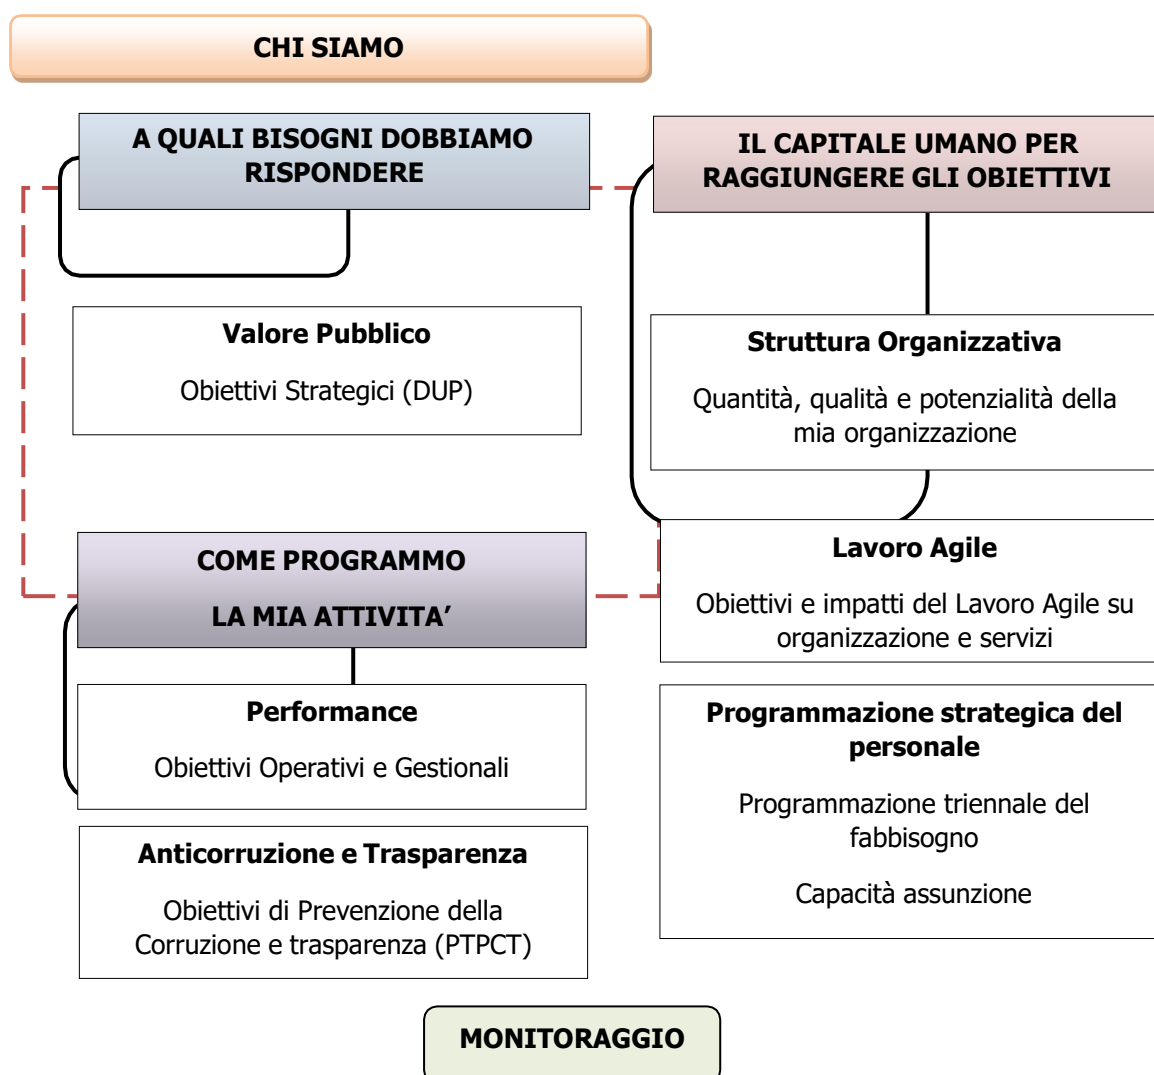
CHI SIAMO

A QUALI BISOGNI DOBBIAMO RISPONDERE

IL CAPITALE UMANO PER RAGGIUNGERE GLI OBIETTIVI

Valore Pubblico

Obiettivi Strategici (DUP)

Struttura Organizzativa

Quantità, qualità e potenzialità della mia organizzazione

COME PROGRAMMO

LA MIA ATTIVITA'

Lavoro Agile

Obiettivi e impatti del Lavoro Agile su organizzazione e servizi

Performance

Obiettivi Operativi e Gestionali

Programmazione strategica del personale

Programmazione triennale del fabbisogno

Capacità assunzione

Anticorruzione e Trasparenza

Obiettivi di Prevenzione della Corruzione e trasparenza (PTPCT)

MONITORAGGIO